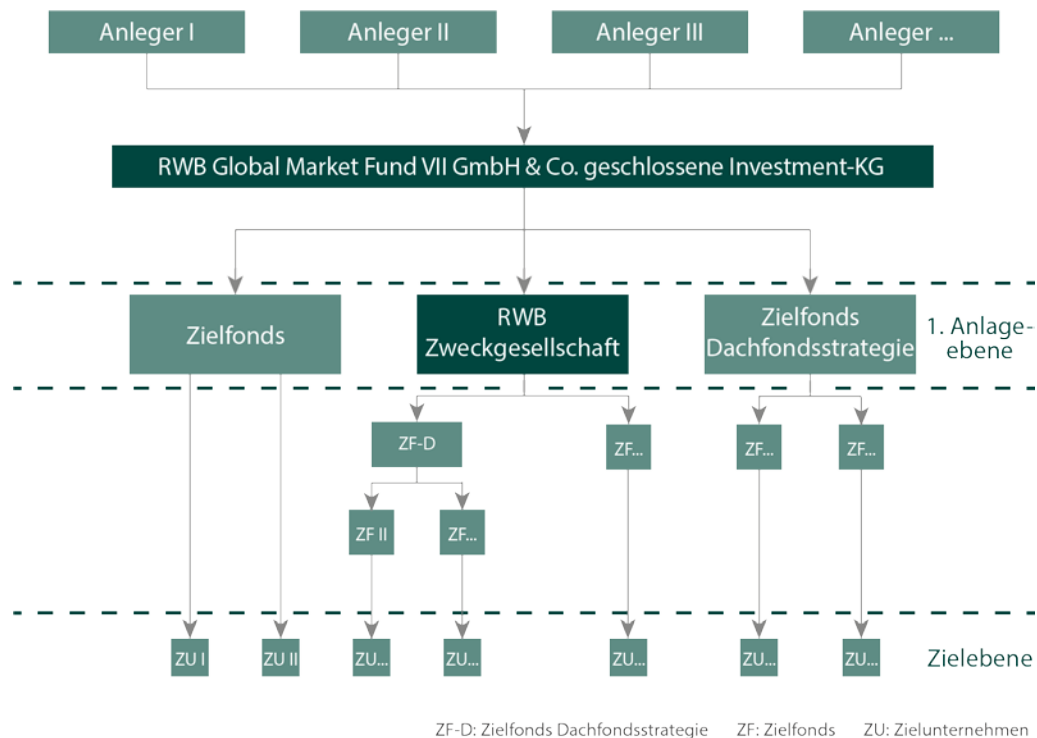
Anleger I
Anleger II
Anleger III
Anleger ...

RWB Global Market Fund VII GmbH & Co. geschlossene Investment-KG

Zielfonds
RWB Zweckgesellschaft
Zielfonds Dachfondsstrategie
1. Anlageebene

ZF-D
ZF...
ZF...
ZF...
ZF II
ZF...

ZU I
ZU II
ZU...
ZU...
ZU...
ZU...
ZU...
Zielebene

ZF-D: Zielfonds Dachfondsstrategie   ZF: Zielfonds   ZU: Zielunternehmen